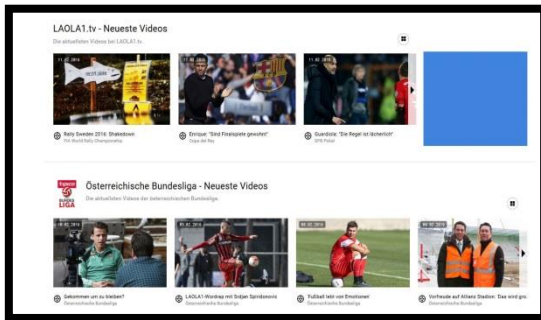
LAOLA1.tv - Neueste Videos

Die aktuellsten Videos bei LAOLA1.tv

Rally Sweden 2016: Shakedown
FIA World Rally Championship

Enrique: "Sind Finalspiele gewohnt"
Copa del Rey

Guardiola: "Die Regel ist lächerlich"
DFB-Pokal

Österreichische Bundesliga - Neueste Videos

Die aktuellsten Videos der österreichischen Bundesliga

Gekommen um zu bleiben?
Österreichische Bundesliga

LAOLA1-Wordrap mit Srdjan Spiridonovic
Österreichische Bundesliga

Fußball lebt von Emotionen!
Österreichische Bundesliga

Vorfreude auf Allianz Stadion: Das wird gro
Österreichische Bundesliga